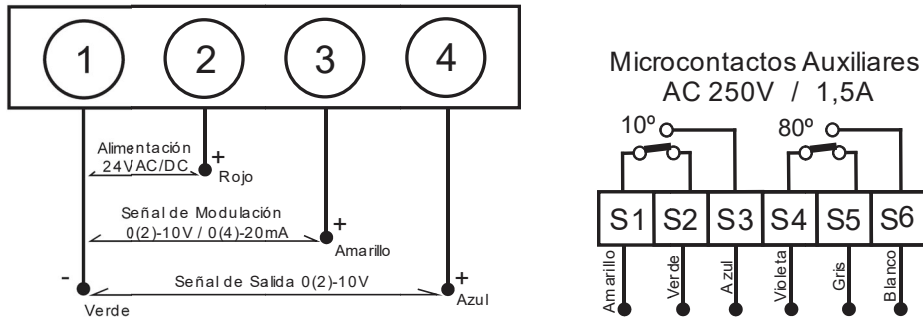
1 2 3 4

Alimentación
24VAC/DC
+
Rojo

Señal de Modulación
0(2)-10V / 0(4)-20mA
+
Amarillo

-
Señal de Salida 0(2)-10V
+
Verde
Azul

Microcontactos Auxiliares
AC 250V / 1,5A

10º
80º

| S1 | S2 | S3 | S4 | S5 | S6 |
|---|---|---|---|---|---|
| Amarillo | Verde | Azul | Violeta | Gris | Blanco |